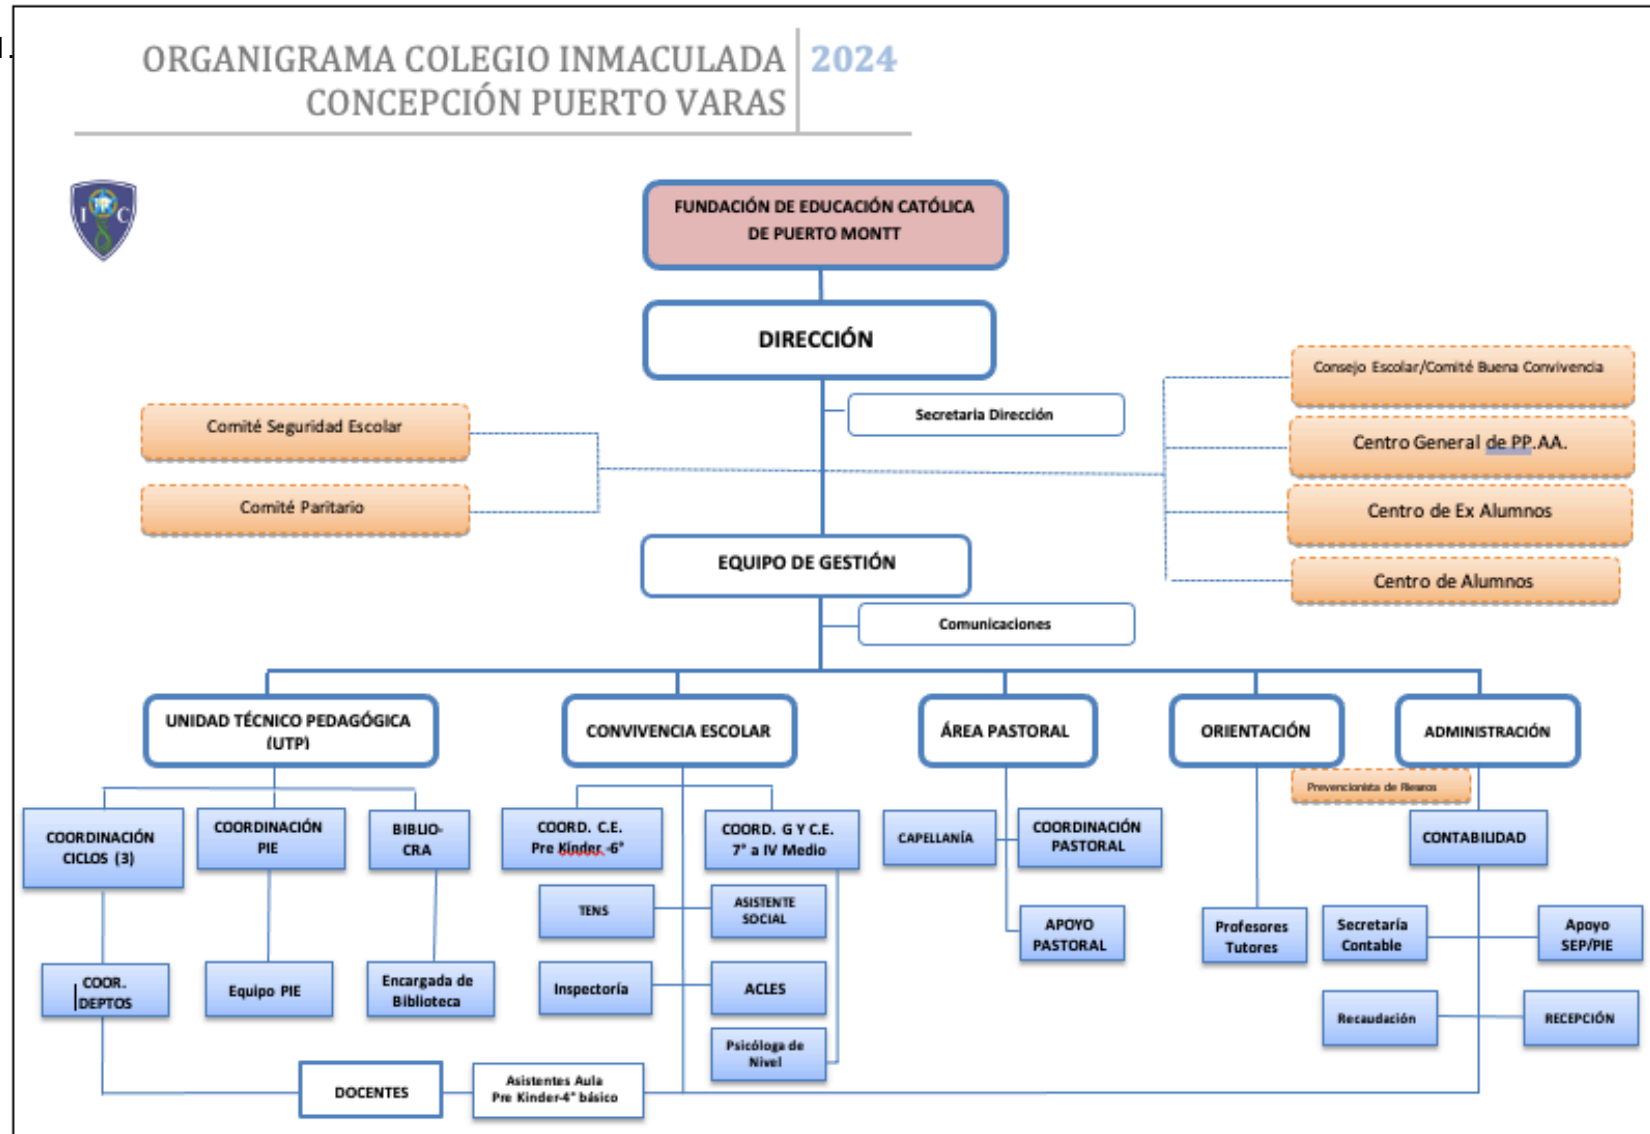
ORGANIGRAMA COLEGIO INMACULADA CONCEPCIÓN PUERTO VARAS 2024

FUNDACIÓN DE EDUCACIÓN CATÓLICA DE PUERTO MONTT

DIRECCIÓN

Secretaria Dirección

Comité Seguridad Escolar

Comité Paritario

Consejo Escolar/Comité Buena Convivencia

Centro General de PP.AA.

Centro de Ex Alumnos

Centro de Alumnos

EQUIPO DE GESTIÓN

Comunicaciones

UNIDAD TÉCNICO PEDAGÓGICA (UTP)

CONVIVENCIA ESCOLAR

ÁREA PASTORAL

ORIENTACIÓN

ADMINISTRACIÓN

Prevencionista de Riesgos

COORDINACIÓN CICLOS (3)

COORDINACIÓN PIE

BIBLIO-CRA

COOR. DEPTOS

Equipo PIE

Encargada de Biblioteca

COORD. C.E. Pre Kinder -6°

COORD. G Y C.E. 7° a IV Medio

TENS

ASISTENTE SOCIAL

Inspectoría

ACLES

Psicóloga de Nivel

CAPELLANÍA

COORDINACIÓN PASTORAL

APOYO PASTORAL

Profesores Tutores

CONTABILIDAD

Secretaría Contable

Apoyo SEP/PIE

Recaudación

RECEPCIÓN

DOCENTES

Asistentes Aula Pre Kinder-4° básico